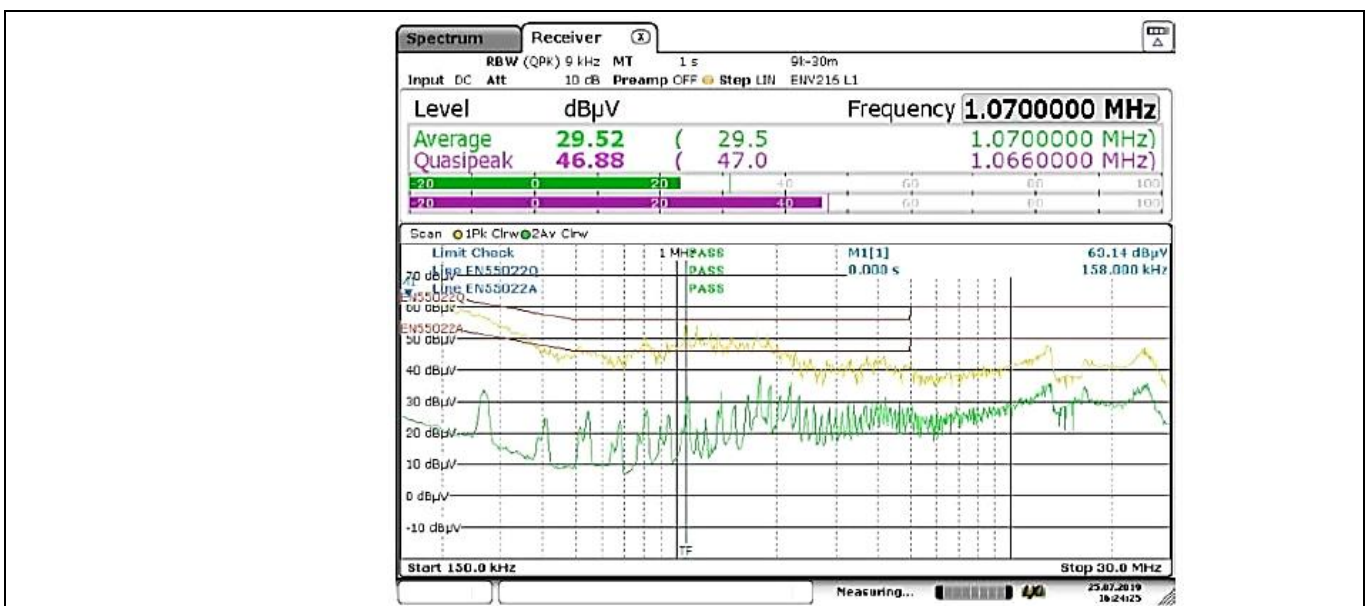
Spectrum Receiver

RBW (QPk) 9 kHz MT 1 s 9k-30m
Input DC Att 10 dB Preamp OFF Step LIN ENV216 L1

Level dBµV Frequency 1.0700000 MHz

Average 29.52 ( 29.5 1.0700000 MHz)
Quasipeak 46.88 ( 47.0 1.0660000 MHz)

-20 0 20 40 60 80 100
-20 0 20 40 60 80 100

Scan 1Pk Clrw 2Av Clrw

Limit Check 1 MHz PASS M1[1] 63.14 dBµV
Line EN55022Q PASS 0.000 s 158.000 kHz
Line EN55022A PASS

70 dBµV
EN55022Q
60 dBµV
EN55022A
50 dBµV
40 dBµV
30 dBµV
20 dBµV
10 dBµV
0 dBµV
-10 dBµV

TF

Start 150.0 kHz Stop 30.0 MHz

Measuring... 25.07.2019 16:24:25